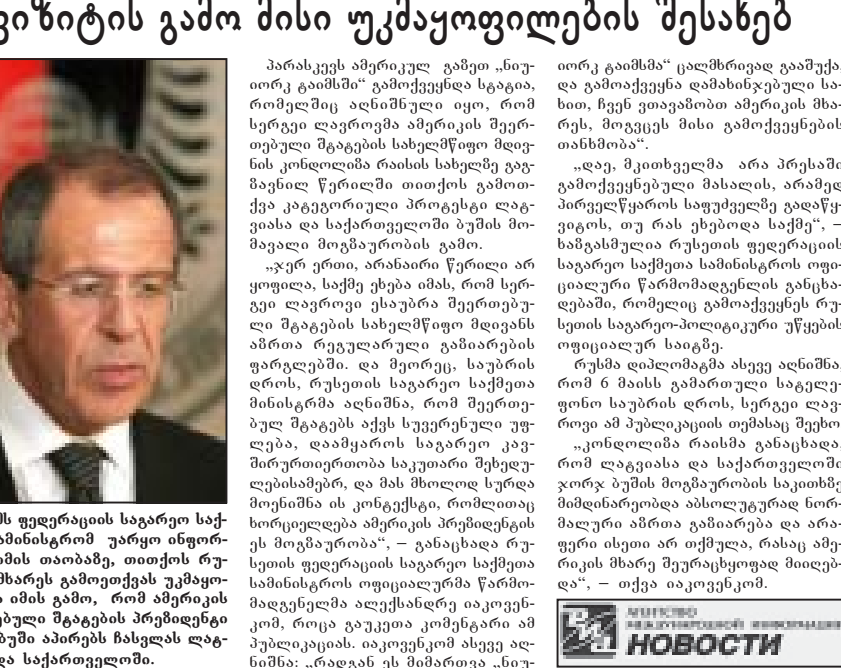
ვიზიტის გამო მისი უკმაყოფილების შესახებ

ს ფედერაციის საგარეო საქმინისტრომ უარყო ინფორმის თაობაზე, თითქოს რუმხარეს გამოეთქვას უკმაყოამის გამო, რომ ამერიკის ებული შტატების პრეზიდენტო ბუში აპირებს ჩასვლას ლატდა საქართველოში.

პარასკევს ამერიკულ გაზეთ „ნიუიორკ ტაიმსში“ გამოქვეყნდა სტატია, რომელშიც აღნიშნული იყო, რომ სერგეი ლავროვმა ამერიკის შეერთებული შტატების სახელმწიფო მდივნის კონდოლიზა რაისის სახელზე გაგზავნილ წერილში თითქოს გამოთქვა კატეგორიული პროტესტი ლატვიასა და საქართველოში ბუშის მომავალი მოგზაურობის გამო.

„ჯერ ერთი, არანაირი წერილი არ ყოფილა, საქმე ეხება იმას, რომ სერგეი ლავროვი ესაუბრა შეერთებული შტატების სახელმწიფო მდივანს აშრთა რეგულარული გაზიარების ფარგლებში. და მეორეც, საუბრის დროს, რუსეთის საგარეო საქმეთა მინისტრმა აღნიშნა, რომ შეერთებულ შტატებს აქვს სუვერენული უფლება, დაამყაროს საგარეო კავშირურთიერთობა საკუთარი შეხედულებისამებრ, და მას მხოლოდ სურდა მოენიშნა ის კონტექსტი, რომლითაც ხორციელდება ამერიკის პრეზიდენტის ეს მოგზაურობა“, — განაცხადა რუსეთის ფედერაციის საგარეო საქმეთა სამინისტროს ოფიციალურმა წარმომადგენელმა ალექსანდრე იაკოვენკომ, როცა გაუკეთა კომენტარი ამ პუბლიკაციას. იაკოვენკომ ასევე აღნიშნა: „რადგან ეს მიმართვა „ნიუიორკ ტაიმსმა“ ცალმხრივად გააშუქა და გამოაქვეყნა დამახინჯებული სახით, ჩვენ ვთავაზობთ ამერიკის მხარეს, მოგვცეს მისი გამოქვეყნების თანხმობა“.

„დაე, მკითხველმა არა პრესაში გამოქვეყნებული მასალის, არამედ პირველწყაროს საფუძველზე გადაწყვიტოს, თუ რას ეხებოდა საქმე“, — ხაზგასმულია რუსეთის ფედერაციის საგარეო საქმეთა სამინისტროს ოფიციალური წარმომადგენლის განცხადებაში, რომელიც გამოაქვეყნეს რუსეთის საგარეო-პოლიტიკური უწყების ოფიციალურ საიტზე.

რუსმა დიპლომატმა ასევე აღნიშნა, რომ 6 მაისს გამართული სატელეფონო საუბრის დროს, სერგეი ლავროვი ამ პუბლიკაციის თემასაც შეეხო.

„კონდოლიზა რაისმა განაცხადა, რომ ლატვიასა და საქართველოში ჯორჯ ბუშის მოგზაურობის საკითხზე მიმდინარეობდა აბსოლუტურად ნორმალური აზრთა გაზიარება და არაფერი ისეთი არ თქმულა, რასაც ამერიკის მხარე შეურაცხყოფად მიიღებდა“, — თქვა იაკოვენკომ.

АГЕНТСТВО МЕЖДУНАРОДНОЙ ИНФОРМАЦИИ НОВОСТИ